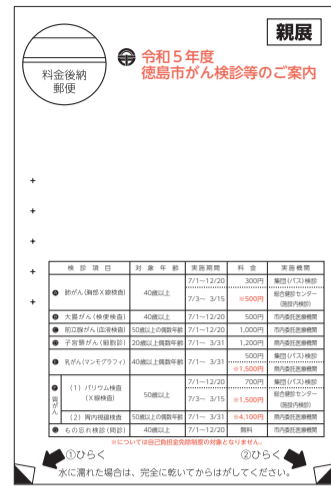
親展

料金後納
郵便

令和５年度
徳島市がん検診等のご案内

| 検 診 項 目 | 対 象 年 齢 | 実施期間 | 料 金 | 実施機関 |
|---|---|---|---|---|
| ● 肺がん（胸部Ｘ線検査） | 40歳以上 | 7/1〜12/20 | 300円 | 集団（バス）検診 |
| | | 7/3〜 3/15 | ※500円 | 総合健診センター（施設内検診） |
| ● 大腸がん（検便検査） | 40歳以上 | 7/1〜12/20 | 500円 | 市内委託医療機関 |
| ● 前立腺がん（血液検査） | 50歳以上の偶数年齢 | 7/1〜12/20 | 1,000円 | 市内委託医療機関 |
| ● 子宮頸がん（頸部診） | 20歳以上偶数年齢 | 7/1〜 3/31 | 1,200円 | 市内委託医療機関 |
| ● 乳がん（マンモグラフィ） | 40歳以上偶数年齢 | 7/1〜 3/31 | 500円 | 集団（バス）検診 |
| | | | ※1,500円 | 市内委託医療機関 |
| ● 胃がん （１）バリウム検査（Ｘ線検査） | 50歳以上 | 7/1〜12/20 | 700円 | 集団（バス）検診 |
| | | 7/3〜 3/15 | ※1,500円 | 総合健診センター（施設内検診） |
| （２）胃内視鏡検査 | 50歳以上の偶数年齢 | 7/1〜 3/31 | ※4,100円 | 市内委託医療機関 |
| ● もの忘れ検診（問診） | 40歳以上 | 7/1〜12/20 | 無料 | 市内委託医療機関 |

※については自己負担金免除制度の対象となりません。

①ひらく　②ひらく
水に濡れた場合は、完全に乾いてからはがしてください。